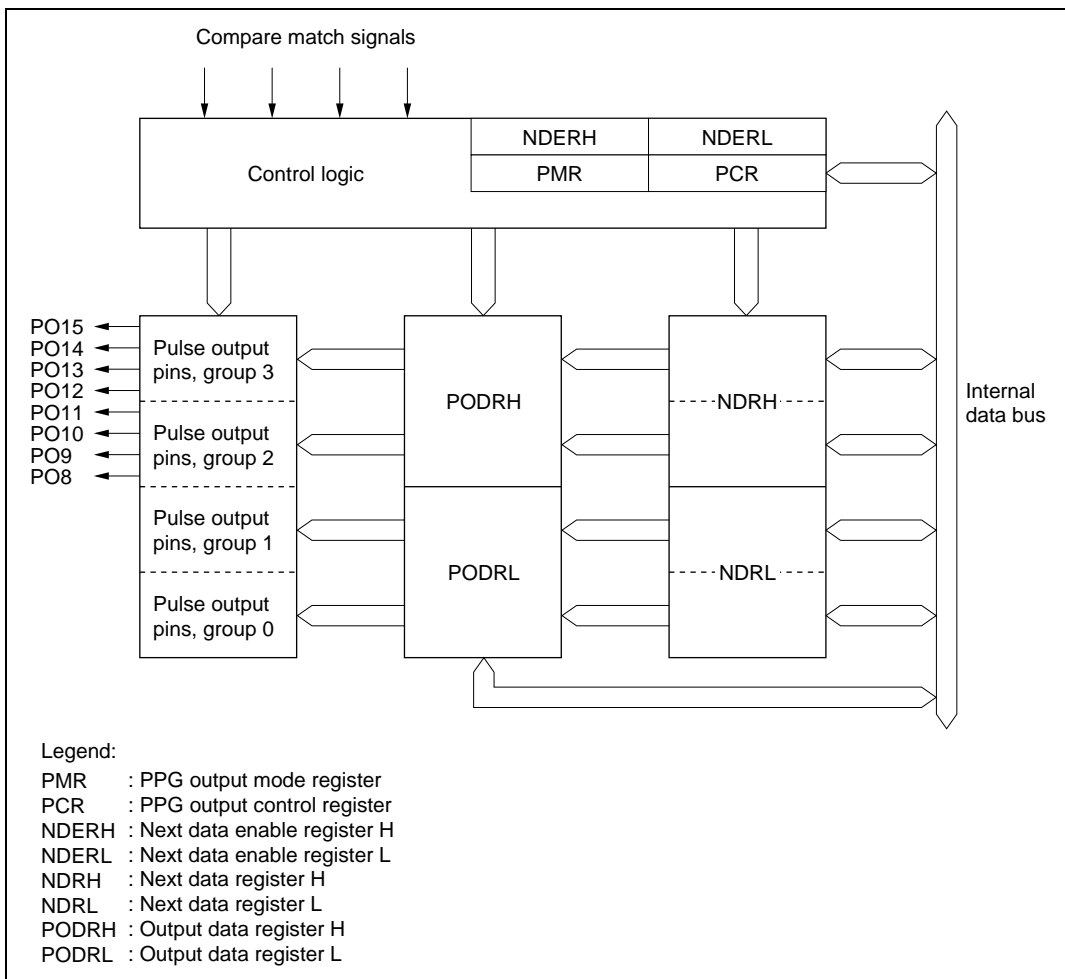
Compare match signals

Control logic

| NDERH | NDERL |
|---|---|
| PMR | PCR |

PO15
PO14
PO13
PO12
PO11
PO10
PO9
PO8

Pulse output pins, group 3

Pulse output pins, group 2

Pulse output pins, group 1

Pulse output pins, group 0

PODRH

PODRL

NDRH

NDRL

Internal data bus

Legend:
PMR : PPG output mode register
PCR : PPG output control register
NDERH : Next data enable register H
NDERL : Next data enable register L
NDRH : Next data register H
NDRL : Next data register L
PODRH : Output data register H
PODRL : Output data register L